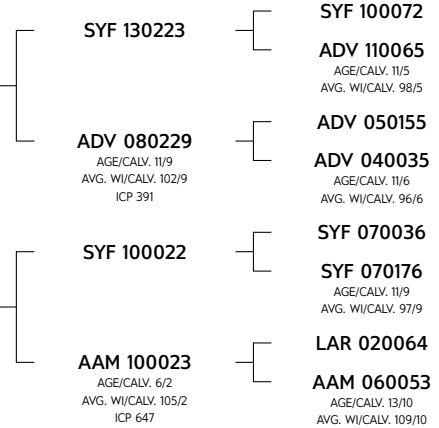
SYF 130223

SYF 100072

ADV 110065
AGE/CALV. 11/5
AVG. WI/CALV. 98/5

ADV 080229
AGE/CALV. 11/9
AVG. WI/CALV. 102/9
ICP 391

ADV 050155

ADV 040035
AGE/CALV. 11/6
AVG. WI/CALV. 96/6

SYF 100022

SYF 070036

SYF 070176
AGE/CALV. 11/9
AVG. WI/CALV. 97/9

AAM 100023
AGE/CALV. 6/2
AVG. WI/CALV. 105/2
ICP 647

LAR 020064

AAM 060053
AGE/CALV. 13/10
AVG. WI/CALV. 109/10